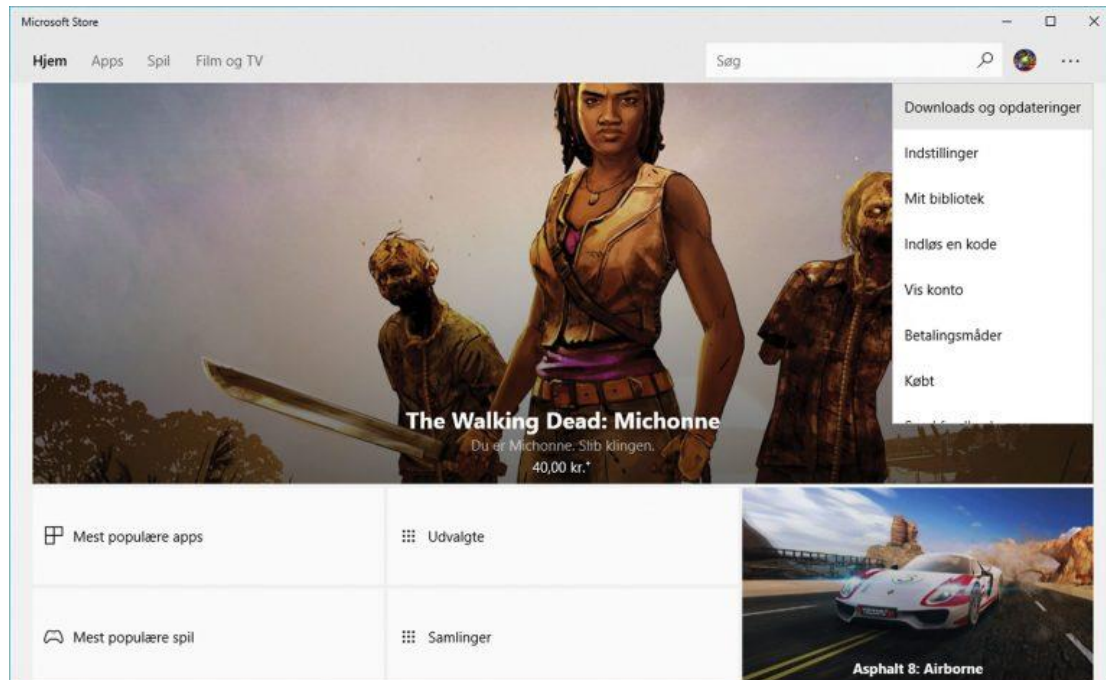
Microsoft Store

Hjem Apps Spil Film og TV

Søg

...

Downloads og opdateringer

Indstillinger

Mit bibliotek

Indløs en kode

Vis konto

Betalingsmåder

Købt

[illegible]

The Walking Dead: Michonne

Du er Michonne. Slib klingen.

40,00 kr.⁺

Mest populære apps

Udvalgte

Mest populære spil

Samlinger

Asphalt 8: Airborne